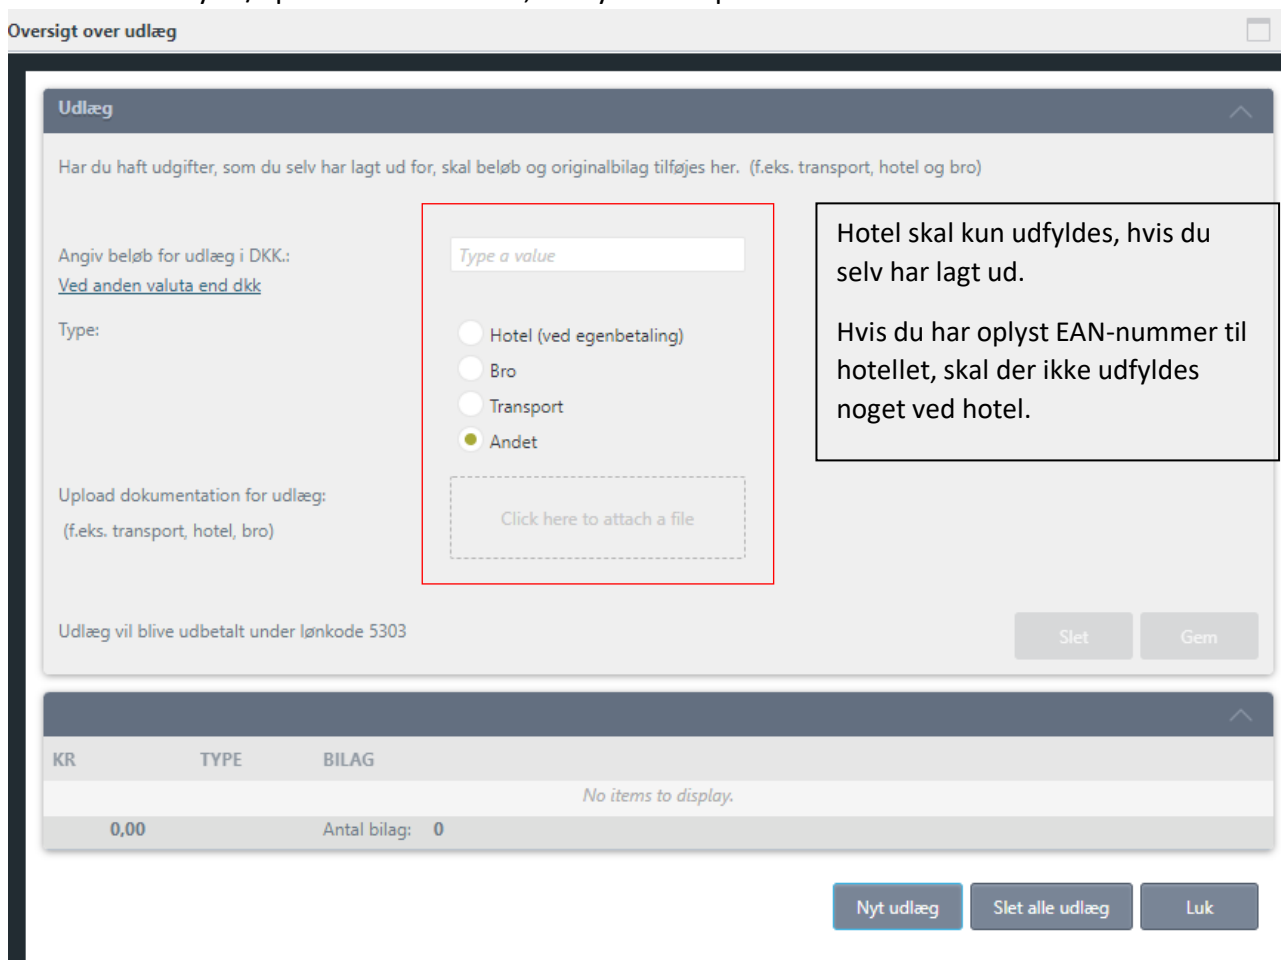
Oversigt over udlæg

Udlæg

Har du haft udgifter, som du selv har lagt ud for, skal beløb og originalbilag tilføjes her. (f.eks. transport, hotel og bro)

Angiv beløb for udlæg i DKK.:
Ved anden valuta end dkk

Type a value

Type:

Hotel (ved egenbetaling)
Bro
Transport
Andet

Upload dokumentation for udlæg:
(f.eks. transport, hotel, bro)

Click here to attach a file

Hotel skal kun udfyldes, hvis du selv har lagt ud.

Hvis du har oplyst EAN-nummer til hotellet, skal der ikke udfyldes noget ved hotel.

Udlæg vil blive udbetalt under lønkode 5303

Slet
Gem

| KR | TYPE | BILAG |
|---|---|---|
| No items to display. | | |
| 0,00 | | Antal bilag: 0 |

Nyt udlæg
Slet alle udlæg
Luk